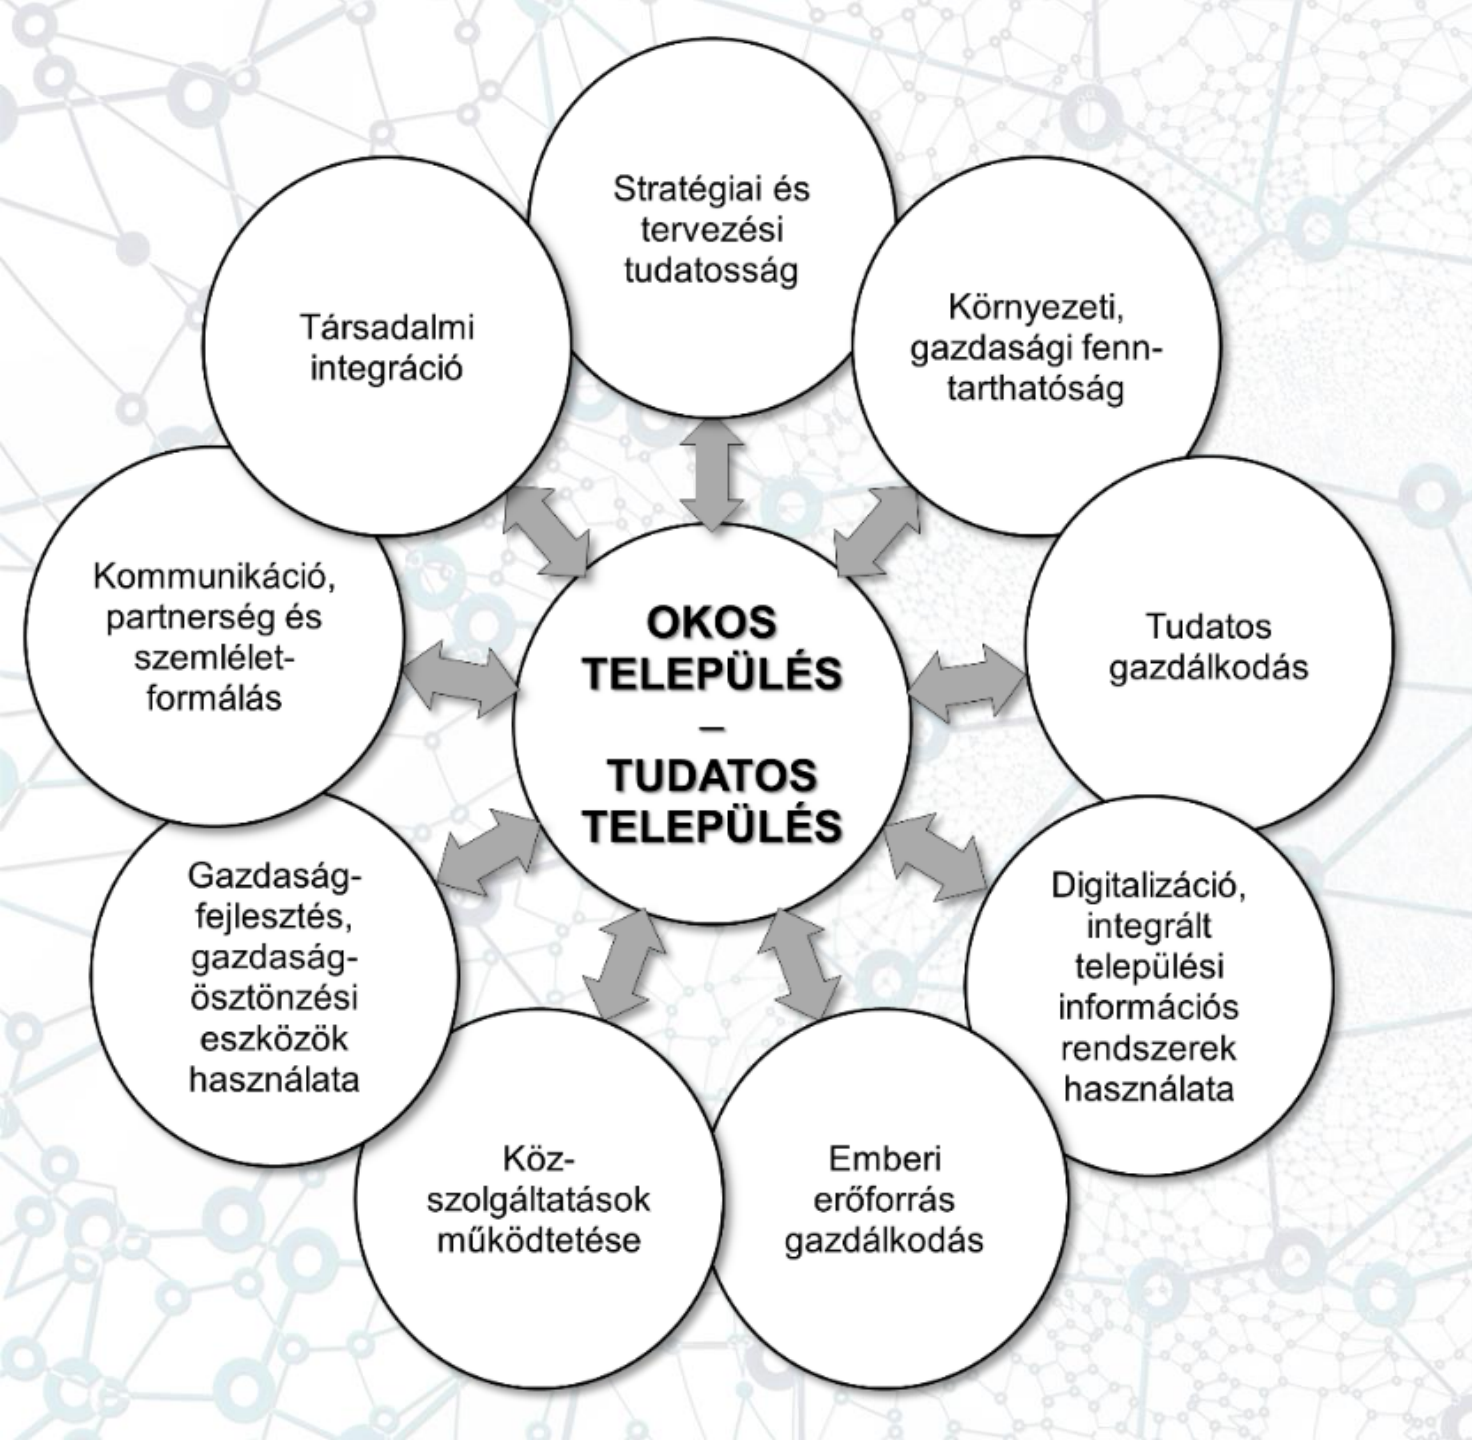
OKOS TELEPÜLÉS – TUDATOS TELEPÜLÉS

Stratégiai és tervezési tudatosság

Környezeti, gazdasági fenntarthatóság

Tudatos gazdálkodás

Digitalizáció, integrált települési információs rendszerek használata

Emberi erőforrás gazdálkodás

Közszolgáltatások működtetése

Gazdaságfejlesztés, gazdaságösztönzési eszközök használata

Kommunikáció, partnerség és szemléletformálás

Társadalmi integráció